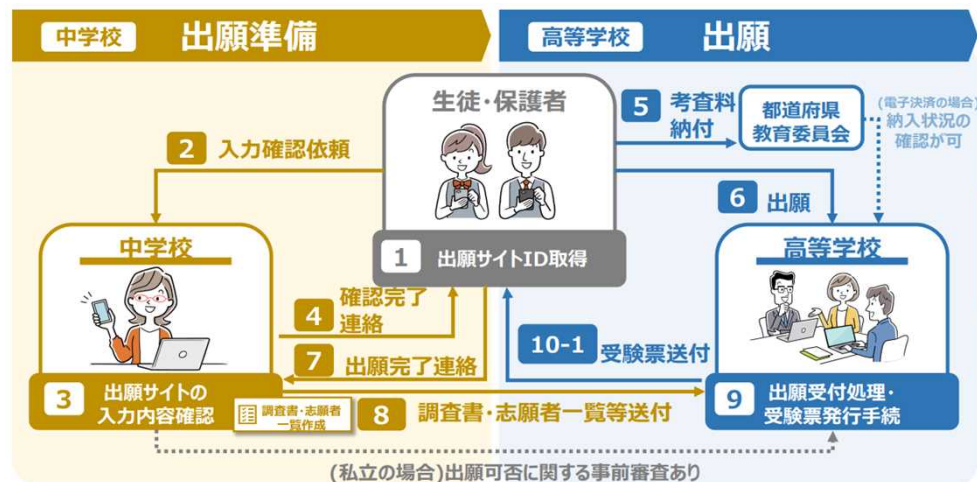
中学校 出願準備

高等学校 出願

生徒・保護者

1 出願サイトID取得

2 入力確認依頼

中学校

3 出願サイトの入力内容確認

調査書・志願者一覧作成

4 確認完了連絡

7 出願完了連絡

8 調査書・志願者一覧等送付

5 考査料納付

都道府県教育委員会

(電子決済の場合)納入状況の確認が可

6 出願

高等学校

10-1 受験票送付

9 出願受付処理・受験票発行手続

(私立の場合)出願可否に関する事前審査あり